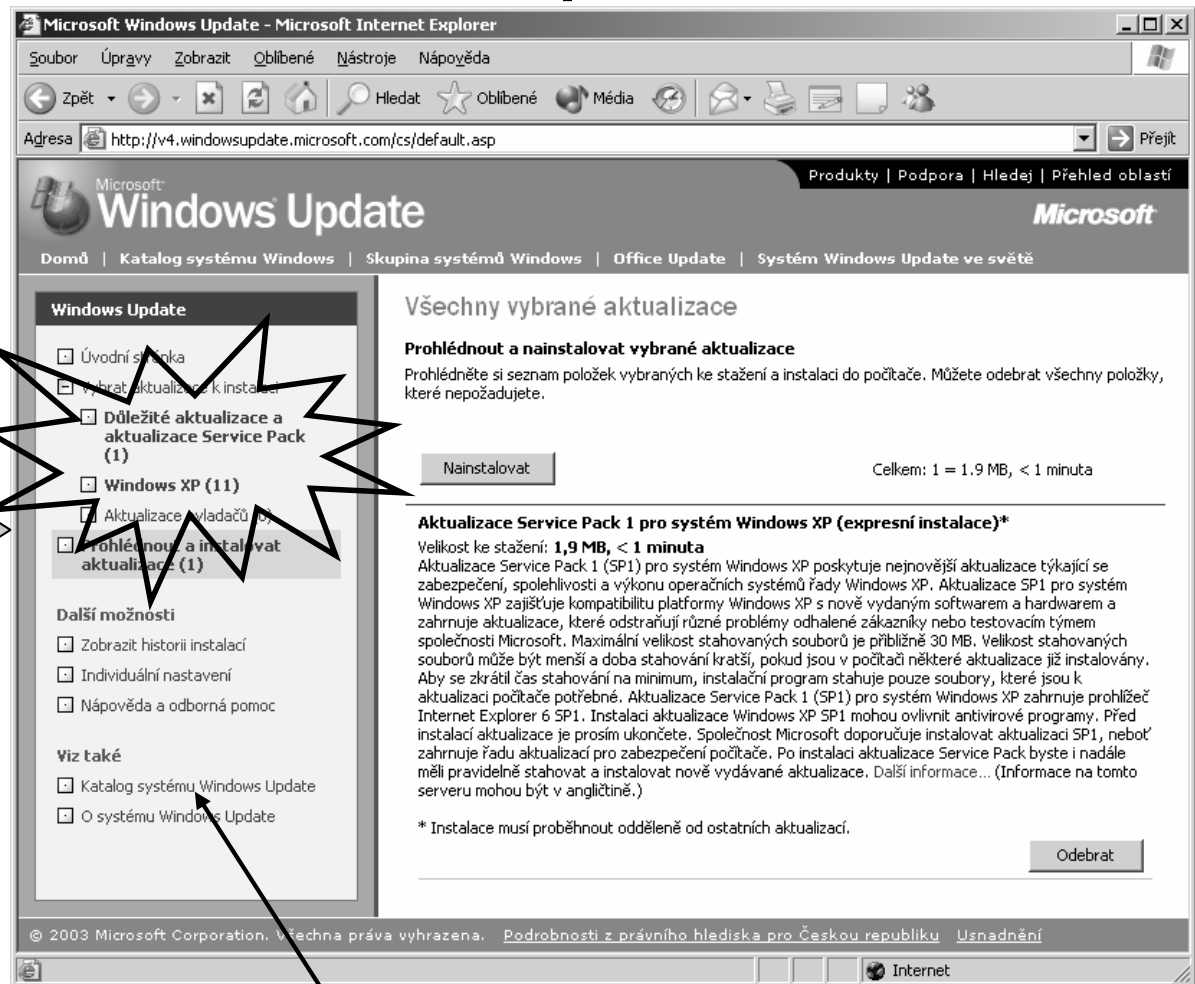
Microsoft Windows Update - Microsoft Internet Explorer

Soubor Úpravy Zobrazit Oblíbené Nástroje Nápověda

Zpět Hledat Oblíbené Média

Adresa http://v4.windowsupdate.microsoft.com/cs/default.asp Přejít

Produkty | Podpora | Hledej | Přehled oblastí

Microsoft Windows Update Microsoft

Domů | Katalog systému Windows | Skupina systémů Windows | Office Update | Systém Windows Update ve světě

Windows Update

Úvodní s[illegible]ka

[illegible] aktualizace k instalaci

Důležité aktualizace a aktualizace Service Pack (1)

Windows XP (11)

Aktualizace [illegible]vladačů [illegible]

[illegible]rohlédnout a in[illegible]alovat aktualiza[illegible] (1)

Další možnosti

Zobrazit historii instalací

Individuální nastavení

Nápověda a odborná pomoc

Viz také

Katalog systému Windows Update

O systému Windo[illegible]s Update

Všechny vybrané aktualizace

Prohlédnout a nainstalovat vybrané aktualizace

Prohlédněte si seznam položek vybraných ke stažení a instalaci do počítače. Můžete odebrat všechny položky, které nepožadujete.

Nainstalovat

Celkem: 1 = 1.9 MB, < 1 minuta

Aktualizace Service Pack 1 pro systém Windows XP (expresní instalace)*

Velikost ke stažení: 1,9 MB, < 1 minuta
Aktualizace Service Pack 1 (SP1) pro systém Windows XP poskytuje nejnovější aktualizace týkající se zabezpečení, spolehlivosti a výkonu operačních systémů řady Windows XP. Aktualizace SP1 pro systém Windows XP zajišťuje kompatibilitu platformy Windows XP s nově vydaným softwarem a hardwarem a zahrnuje aktualizace, které odstraňují různé problémy odhalené zákazníky nebo testovacím týmem společnosti Microsoft. Maximální velikost stahovaných souborů je přibližně 30 MB. Velikost stahovaných souborů může být menší a doba stahování kratší, pokud jsou v počítači některé aktualizace již instalovány. Aby se zkrátil čas stahování na minimum, instalační program stahuje pouze soubory, které jsou k aktualizaci počítače potřebné. Aktualizace Service Pack 1 (SP1) pro systém Windows XP zahrnuje prohlížeč Internet Explorer 6 SP1. Instalaci aktualizace Windows XP SP1 mohou ovlivnit antivirové programy. Před instalací aktualizace je prosím ukončete. Společnost Microsoft doporučuje instalovat aktualizaci SP1, neboť zahrnuje řadu aktualizací pro zabezpečení počítače. Po instalaci aktualizace Service Pack byste i nadále měli pravidelně stahovat a instalovat nově vydávané aktualizace. Další informace... (Informace na tomto serveru mohou být v angličtině.)

* Instalace musí proběhnout odděleně od ostatních aktualizací.

Odebrat

© 2003 Microsoft Corporation. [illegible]echna práva vyhrazena. Podrobnosti z právního hlediska pro Českou republiku Usnadnění

Internet